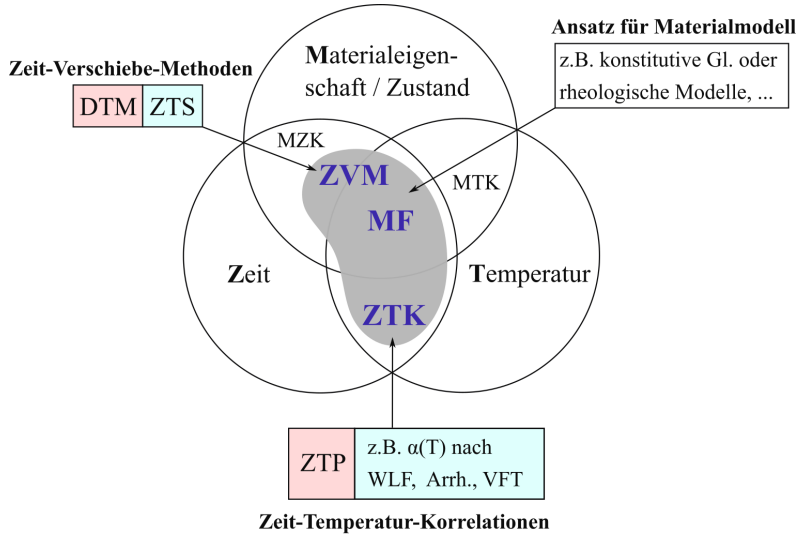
Zeit-Verschiebe-Methoden

DTM ZTS

Materialeigenschaft / Zustand

Ansatz für Materialmodell

z.B. konstitutive Gl. oder rheologische Modelle, ...

MZK

ZVM

MTK

MF

Zeit

Temperatur

ZTK

ZTP

z.B. $\alpha(T)$ nach WLF, Arrh., VFT

Zeit-Temperatur-Korrelationen